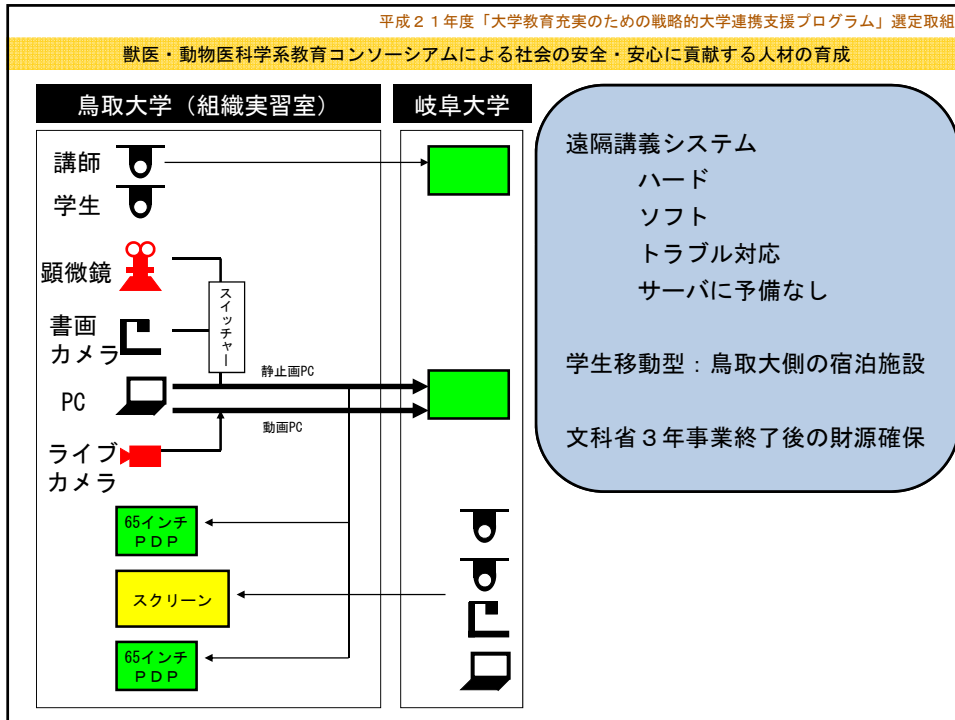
平成２１年度「大学教育充実のための戦略的大学連携支援プログラム」選定取組

獣医・動物医科学系教育コンソーシアムによる社会の安全・安心に貢献する人材の育成

鳥取大学（組織実習室）

岐阜大学

講師

学生

顕微鏡

書画カメラ

PC

ライブカメラ

スイッチャー

静止画PC

動画PC

65インチ PDP

スクリーン

65インチ PDP

遠隔講義システム
ハード
ソフト
トラブル対応
サーバに予備なし

学生移動型：鳥取大側の宿泊施設

文科省３年事業終了後の財源確保